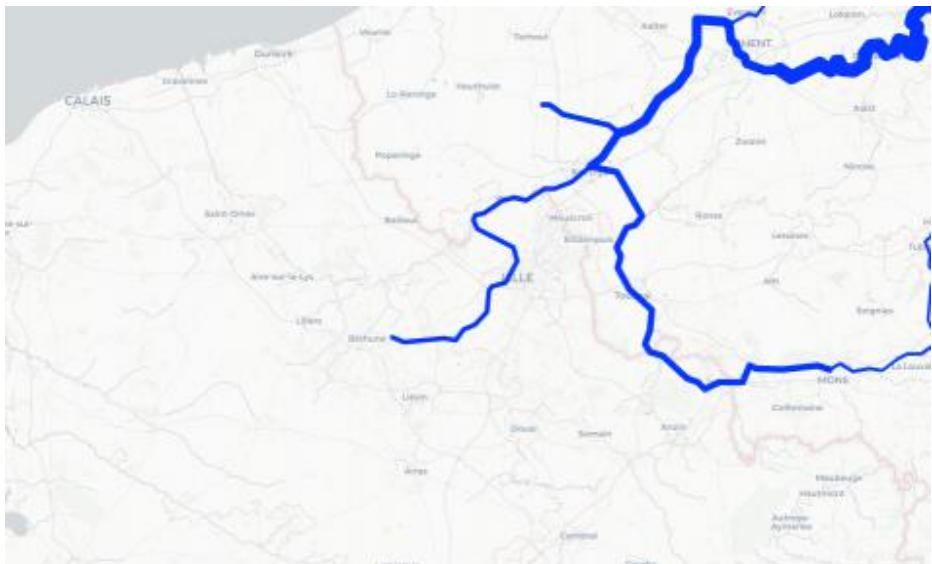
CALAIS
Gravelines
Dunkerk
Veurne
Torhout
Aalter
GHENT
Lokeren
La Panne
Houthulst
Aalst
Poperinge
Zottegem
Ninove
Saint-Omer
Bailleul
Mouscron
Ronse
Lessines
Roubaix
LILLE
Aire-sur-la-Lys
Ath
Lillers
Tournai
Soignies
Béthune
MONS
La Louvière
Liévin
Colfontaine
Douai
Somain
Anzin
Arras
Maubeuge
Hautmont
Aulnoye-Aymeries
Cambrai